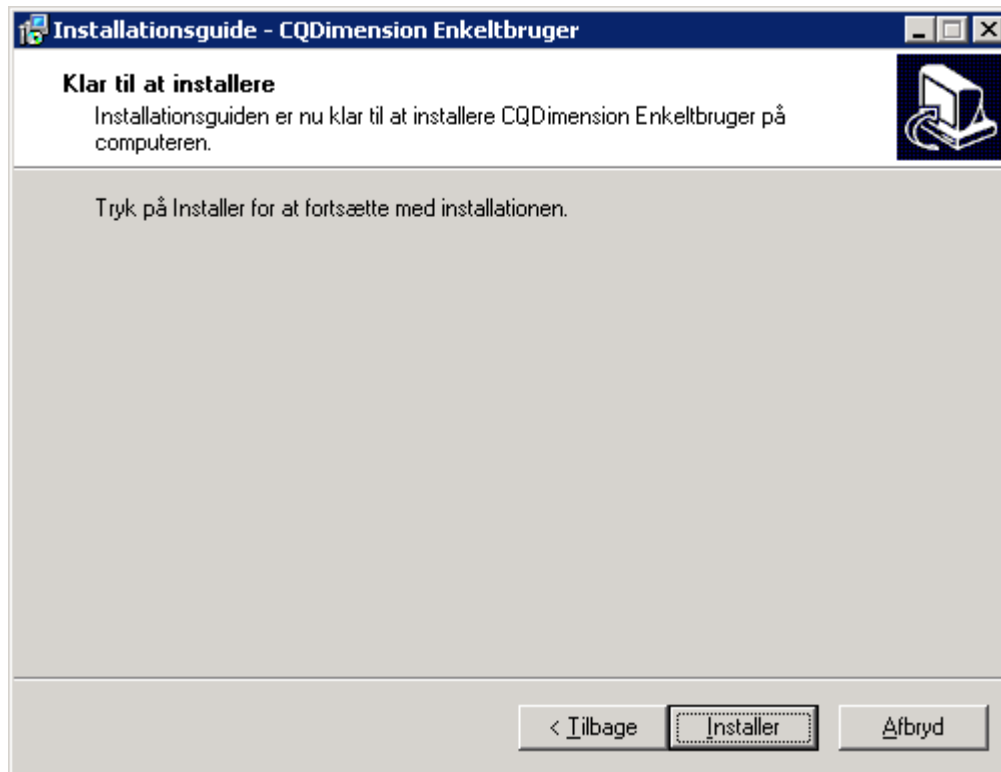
Installationsguide - CQDimension Enkeltbruger

Klar til at installere

Installationsguiden er nu klar til at installere CQDimension Enkeltbruger på computeren.

Tryk på Installer for at fortsætte med installationen.

< Tilbage Installer Afbryd